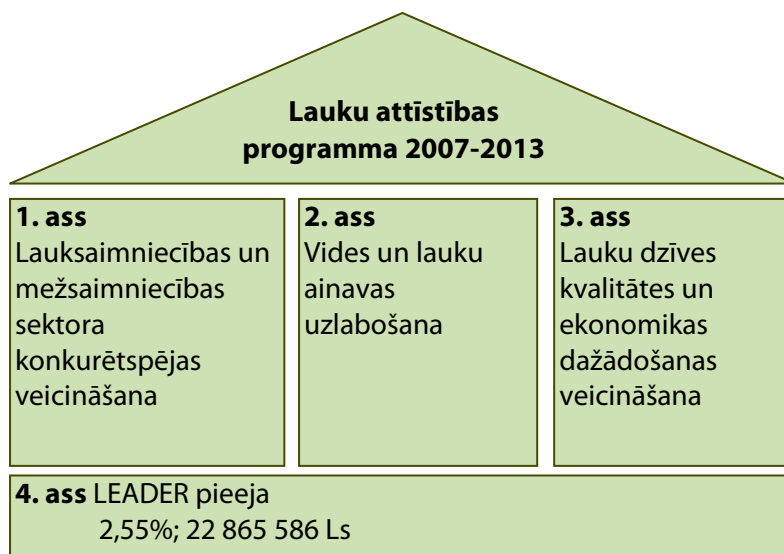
Lauku attīstības programma 2007-2013

1. ass
Lauksaimniecības un mežsaimniecības sektora konkurētspējas veicināšana

2. ass
Vides un lauku ainavas uzlabošana

3. ass
Lauku dzīves kvalitātes un ekonomikas dažādošanas veicināšana

4. ass LEADER pieeja
2,55%; 22 865 586 Ls